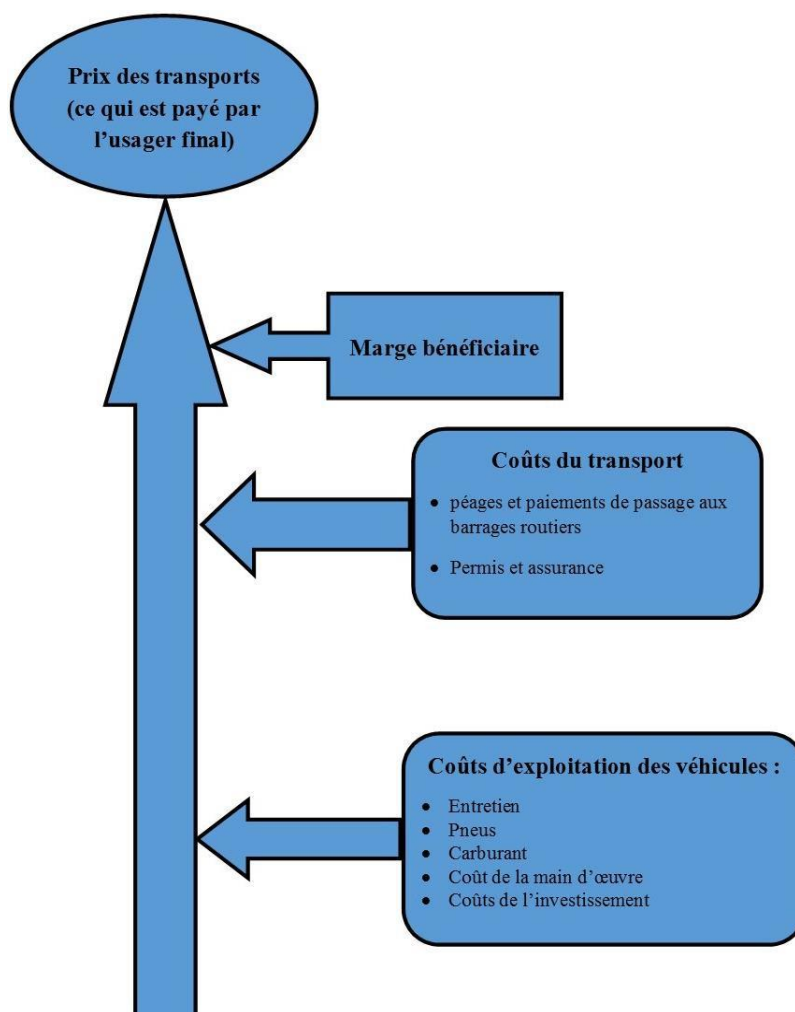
Prix des transports (ce qui est payé par l'usager final)

Marge bénéficiaire

Coûts du transport

- péages et paiements de passage aux barrages routiers
- Permis et assurance

Coûts d'exploitation des véhicules :

- Entretien
- Pneus
- Carburant
- Coût de la main d'œuvre
- Coûts de l'investissement